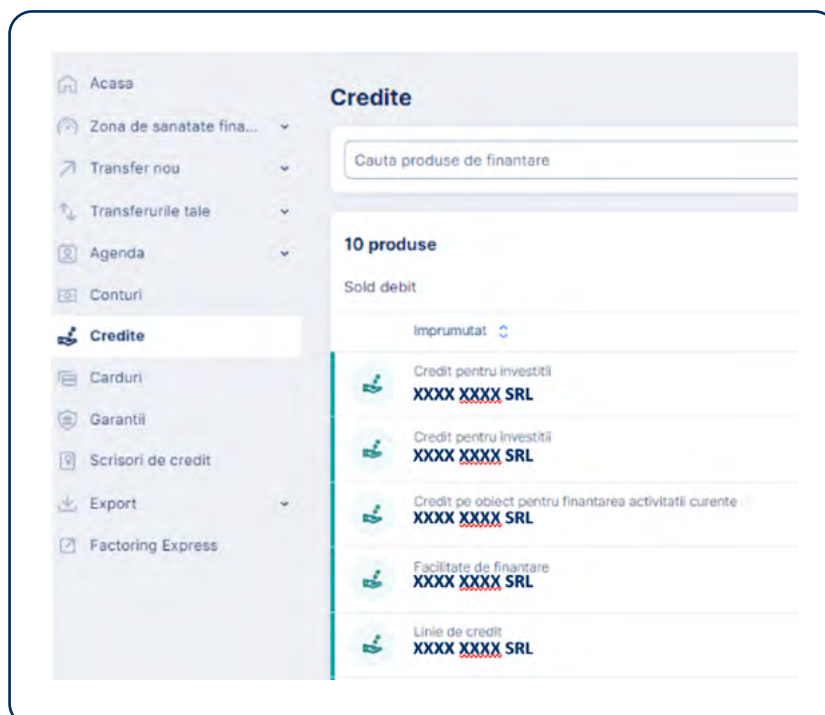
Acasa
Zona de sanatate fina...
Transfer nou
Transferurile tale
Agenda
Conturi
Credite
Carduri
Garantii
Scrisori de credit
Export
Factoring Express

Credite

Cauta produse de finantare

10 produse

Sold debit

Imprumutat

Credit pentru investitii
XXXX XXXX SRL

Credit pentru investitii
XXXX XXXX SRL

Credit pe obiect pentru finantarea activitatii curente
XXXX XXXX SRL

Facilitate de finantare
XXXX XXXX SRL

Linie de credit
XXXX XXXX SRL